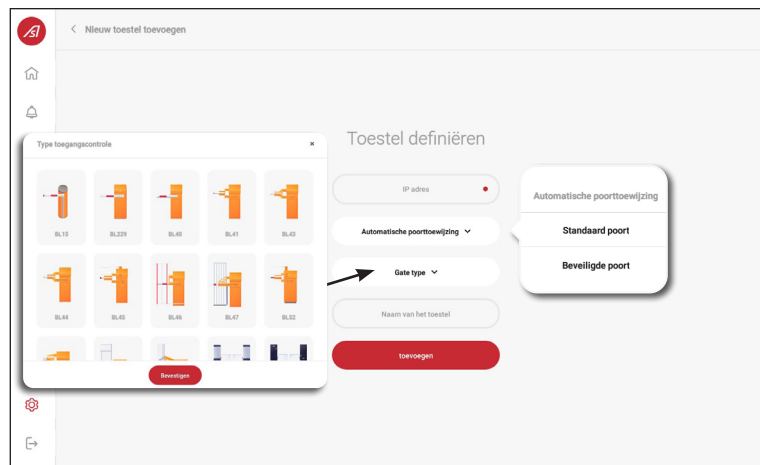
Nieuw toestel toevoegen

Toestel definiëren

Type toegangscontrole ×

BL15 BL229 BL40 BL41 BL43
BL44 BL45 BL46 BL47 BL52

Bevestigen

IP adres

Automatische poorttoewijzing

Gate type

Naam van het toestel

toevoegen

Automatische poorttoewijzing
Standaard poort
Beveiligde poort